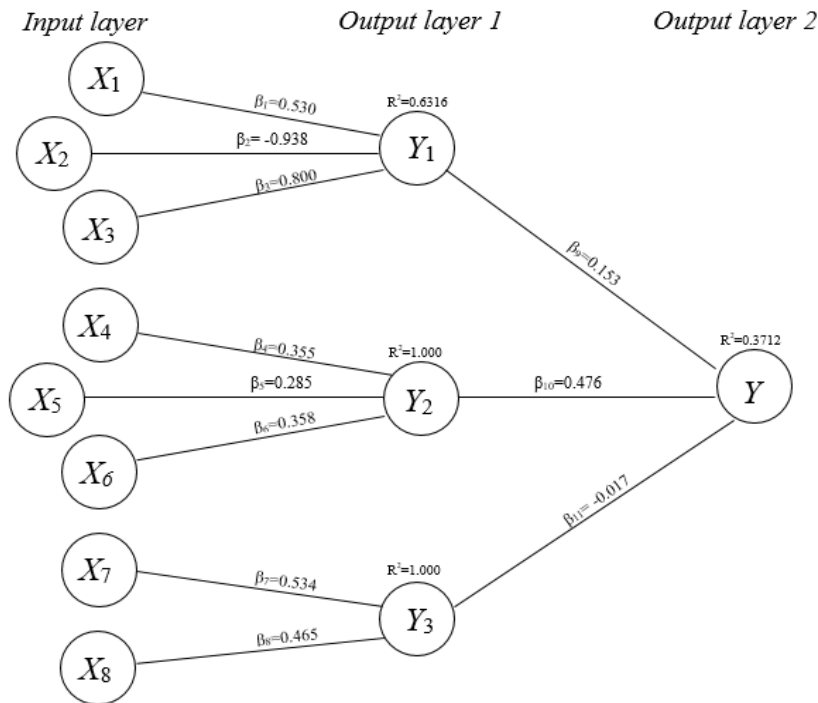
Input layer

Output layer 1

Output layer 2

$X_1$

$X_2$

$X_3$

$X_4$

$X_5$

$X_6$

$X_7$

$X_8$

$\beta_1$=0.530

$\beta_2$= -0.938

$\beta_3$=0.800

$R^2$=0.6316

$Y_1$

$\beta_4$=0.355

$\beta_5$=0.285

$\beta_6$=0.358

$R^2$=1.000

$Y_2$

$\beta_7$=0.534

$\beta_8$=0.465

$R^2$=1.000

$Y_3$

$\beta_9$=0.153

$\beta_{10}$=0.476

$\beta_{11}$= -0.017

$R^2$=0.3712

$Y$